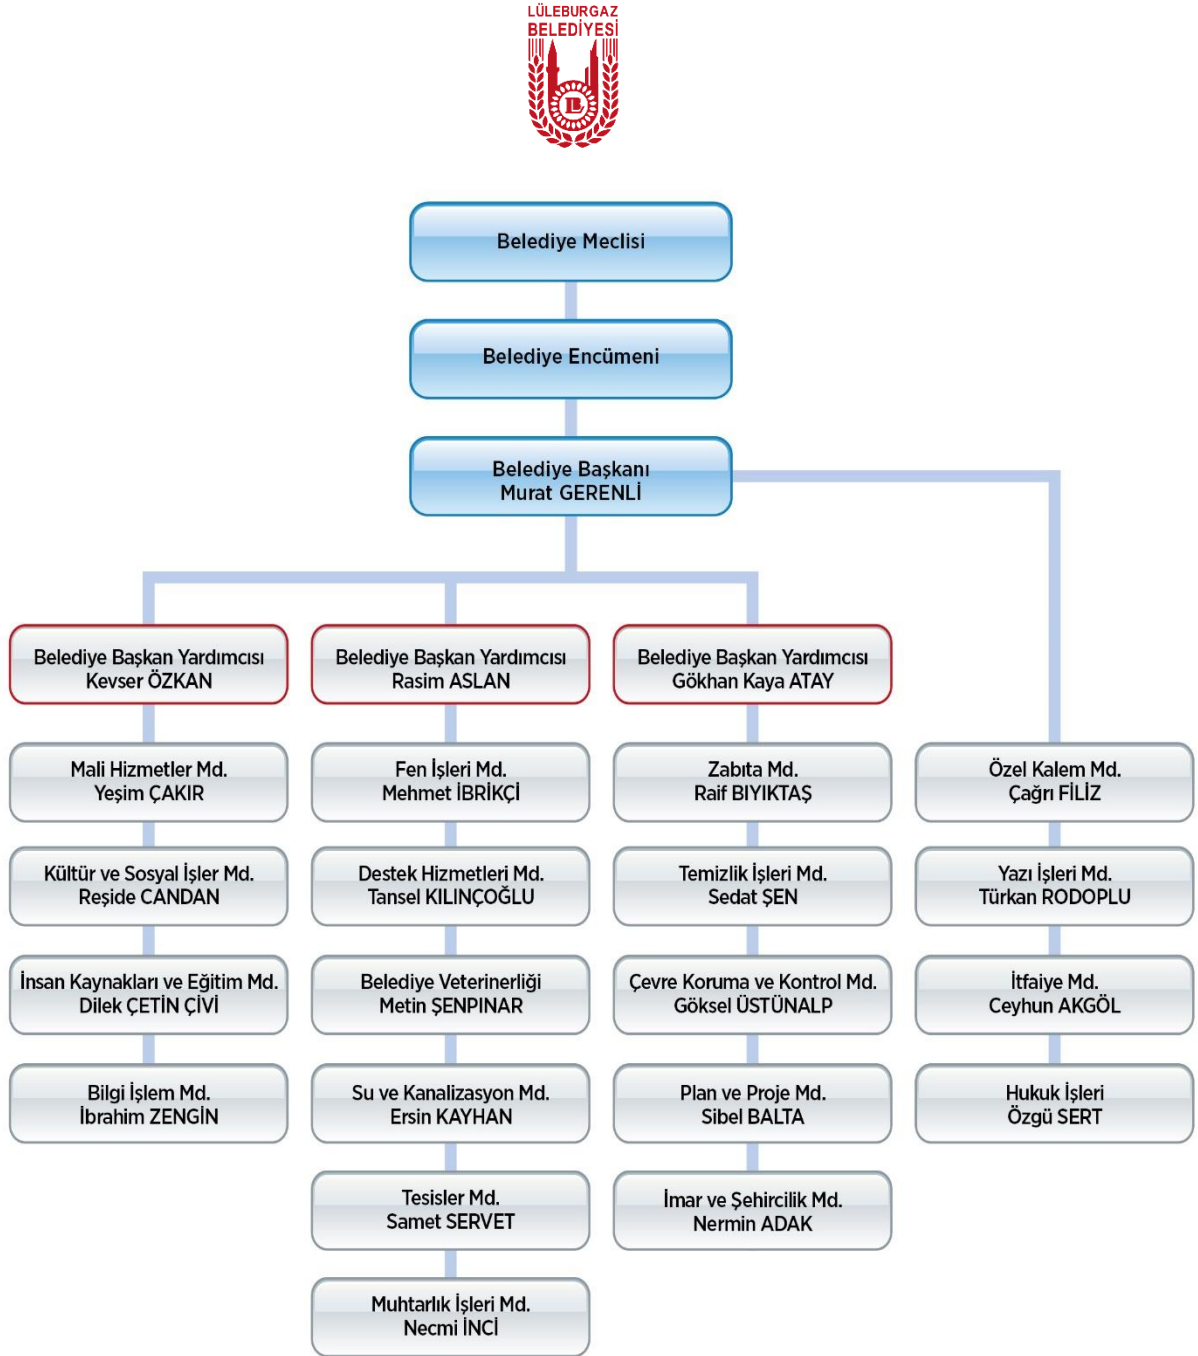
LÜLEBURGAZ BELEDİYESİ

Belediye Meclisi

Belediye Encümeni

Belediye Başkanı
Murat GERENLİ

Belediye Başkan Yardımcısı
Kevser ÖZKAN

Mali Hizmetler Md.
Yeşim ÇAKIR

Kültür ve Sosyal İşler Md.
Reşide CANDAN

İnsan Kaynakları ve Eğitim Md.
Dilek ÇETİN ÇİVİ

Bilgi İşlem Md.
İbrahim ZENGİN

Belediye Başkan Yardımcısı
Rasim ASLAN

Fen İşleri Md.
Mehmet İBRİKÇİ

Destek Hizmetleri Md.
Tansel KILINÇOĞLU

Belediye Veterinerliği
Metin ŞENPINAR

Su ve Kanalizasyon Md.
Ersin KAYHAN

Tesisler Md.
Samet SERVET

Muhtarlık İşleri Md.
Necmi İNCİ

Belediye Başkan Yardımcısı
Gökhan Kaya ATAY

Zabıta Md.
Raif BIYIKTAŞ

Temizlik İşleri Md.
Sedat ŞEN

Çevre Koruma ve Kontrol Md.
Göksel ÜSTÜNALP

Plan ve Proje Md.
Sibel BALTA

İmar ve Şehircilik Md.
Nermin ADAK

Özel Kalem Md.
Çağrı FİLİZ

Yazı İşleri Md.
Türkan RODOPLU

İtfaiye Md.
Ceyhun AKGÖL

Hukuk İşleri
Özgü SERT